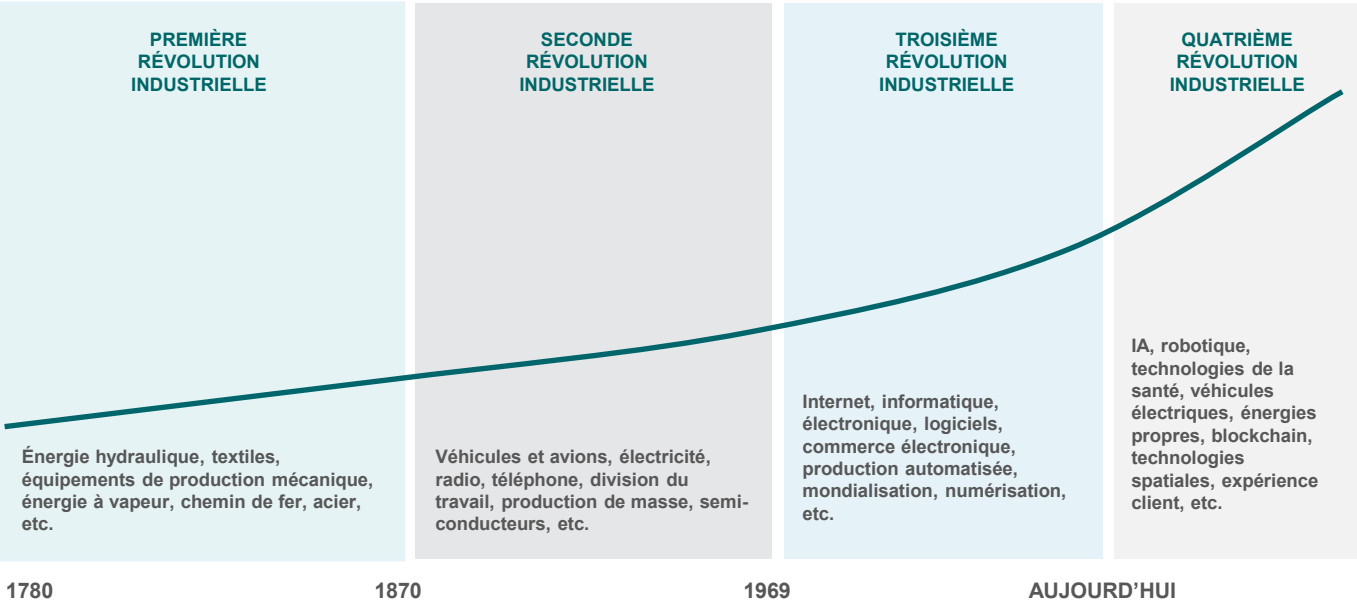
PREMIÈRE RÉVOLUTION INDUSTRIELLE

Énergie hydraulique, textiles, équipements de production mécanique, énergie à vapeur, chemin de fer, acier, etc.

SECONDE RÉVOLUTION INDUSTRIELLE

Véhicules et avions, électricité, radio, téléphone, division du travail, production de masse, semi-conducteurs, etc.

TROISIÈME RÉVOLUTION INDUSTRIELLE

Internet, informatique, électronique, logiciels, commerce électronique, production automatisée, mondialisation, numérisation, etc.

QUATRIÈME RÉVOLUTION INDUSTRIELLE

IA, robotique, technologies de la santé, véhicules électriques, énergies propres, blockchain, technologies spatiales, expérience client, etc.

1780

1870

1969

AUJOURD'HUI